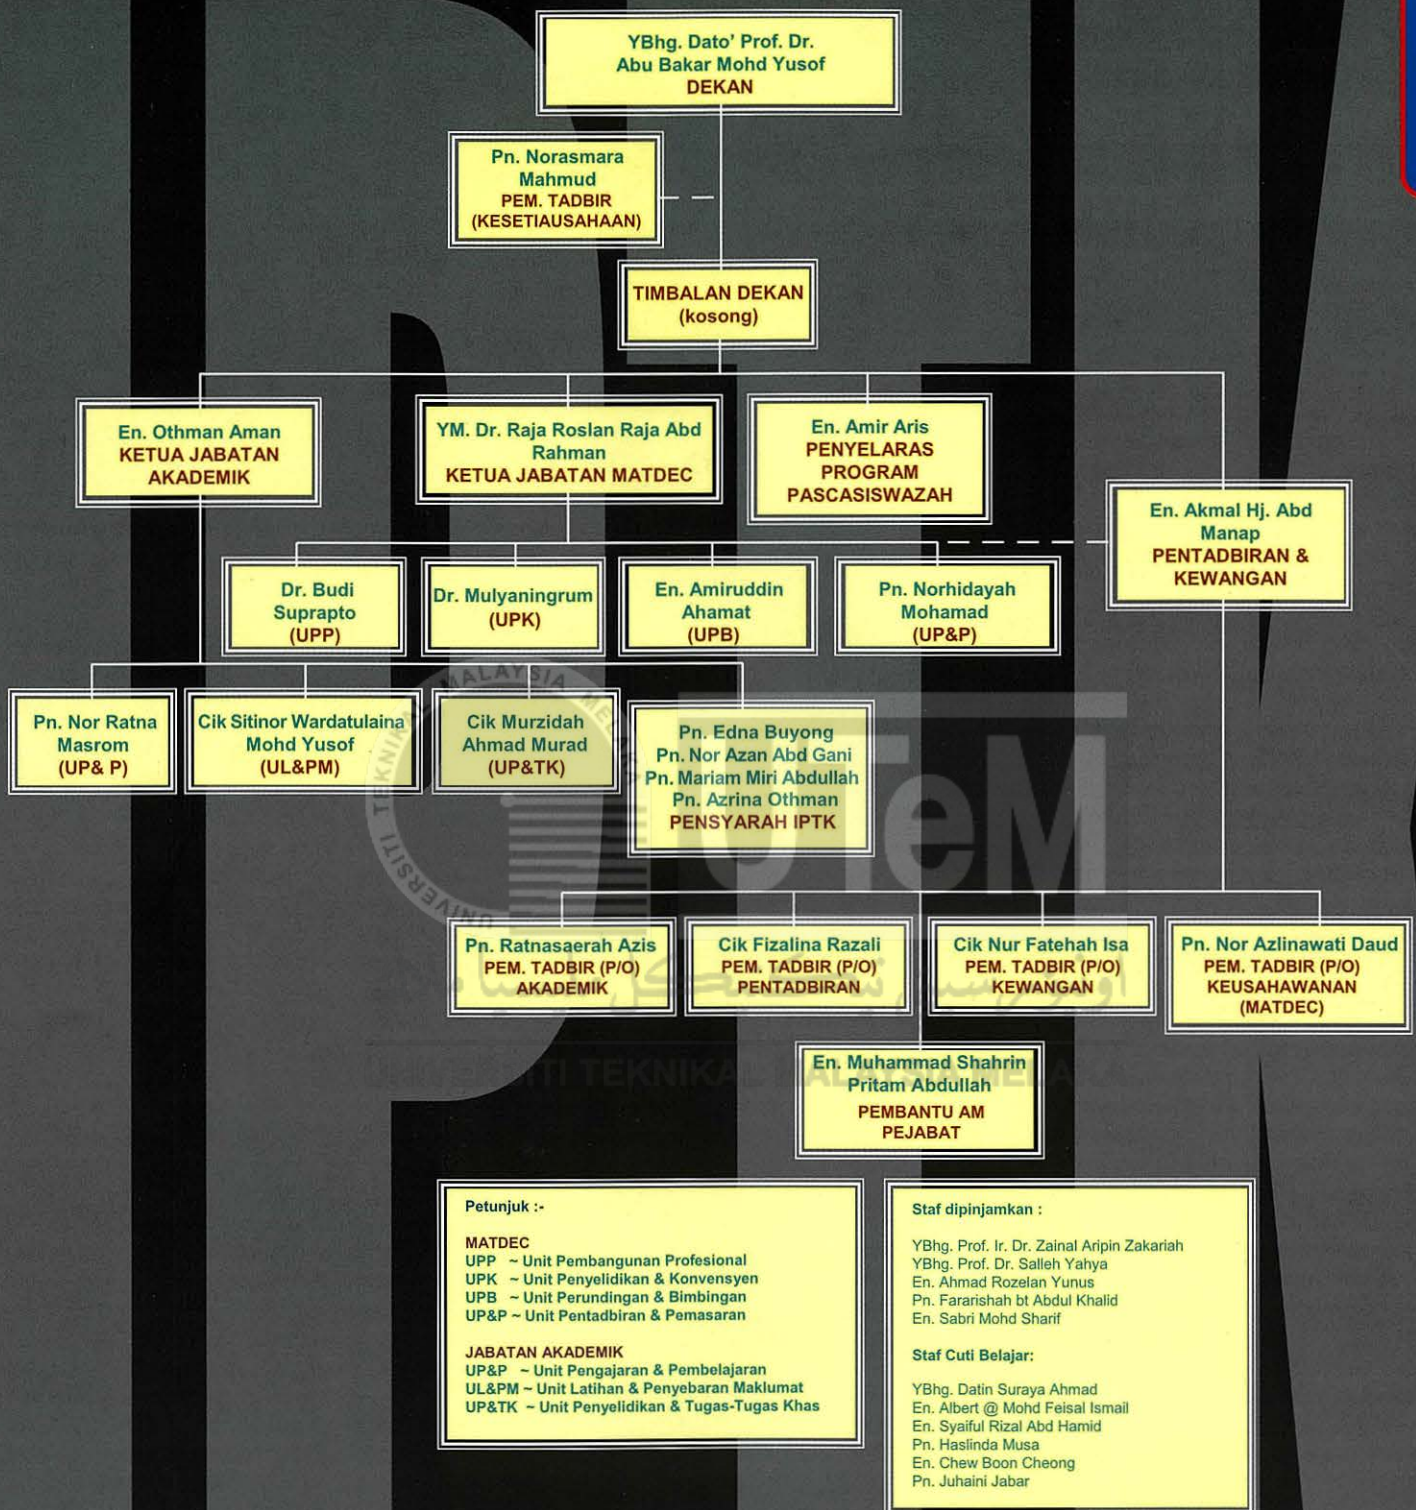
YBhg. Dato' Prof. Dr.
Abu Bakar Mohd Yusof
DEKAN

Pn. Norasmara Mahmud
PEM. TADBIR (KESETIAUSAHAAN)

TIMBALAN DEKAN
(kosong)

En. Othman Aman
KETUA JABATAN AKADEMIK

YM. Dr. Raja Roslan Raja Abd Rahman
KETUA JABATAN MATDEC

En. Amir Aris
PENYELARAS PROGRAM PASCASISWAZAH

En. Akmal Hj. Abd Manap
PENTADBIRAN & KEWANGAN

Dr. Budi Suprapto
(UPP)

Dr. Mulyaningrum
(UPK)

En. Amiruddin Ahamat
(UPB)

Pn. Norhidayah Mohamad
(UP&P)

Pn. Nor Ratna Masrom
(UP& P)

Cik Sitinor Wardatulaina Mohd Yusof
(UL&PM)

Cik Murzidah Ahmad Murad
(UP&TK)

Pn. Edna Buyong
Pn. Nor Azan Abd Gani
Pn. Mariam Miri Abdullah
Pn. Azrina Othman
PENSYARAH IPTK

Pn. Ratnasaerah Azis
PEM. TADBIR (P/O)
AKADEMIK

Cik Fizalina Razali
PEM. TADBIR (P/O)
PENTADBIRAN

Cik Nur Fatehah Isa
PEM. TADBIR (P/O)
KEWANGAN

Pn. Nor Azlinawati Daud
PEM. TADBIR (P/O)
KEUSAHAWANAN (MATDEC)

En. Muhammad Shahrin Pritam Abdullah
PEMBANTU AM PEJABAT

UNIVERSITI TEKNIKAL MALAYSIA MELAKA
UTeM

Petunjuk :-

MATDEC
UPP ~ Unit Pembangunan Profesional
UPK ~ Unit Penyelidikan & Konvensyen
UPB ~ Unit Perundingan & Bimbingan
UP&P ~ Unit Pentadbiran & Pemasaran

JABATAN AKADEMIK
UP&P ~ Unit Pengajaran & Pembelajaran
UL&PM ~ Unit Latihan & Penyebaran Maklumat
UP&TK ~ Unit Penyelidikan & Tugas-Tugas Khas

Staf dipinjamkan :

YBhg. Prof. Ir. Dr. Zainal Aripin Zakariah
YBhg. Prof. Dr. Salleh Yahya
En. Ahmad Rozelan Yunus
Pn. Fararishah bt Abdul Khalid
En. Sabri Mohd Sharif

Staf Cuti Belajar:

YBhg. Datin Suraya Ahmad
En. Albert @ Mohd Feisal Ismail
En. Syaiful Rizal Abd Hamid
Pn. Haslinda Musa
En. Chew Boon Cheong
Pn. Juhaini Jabar